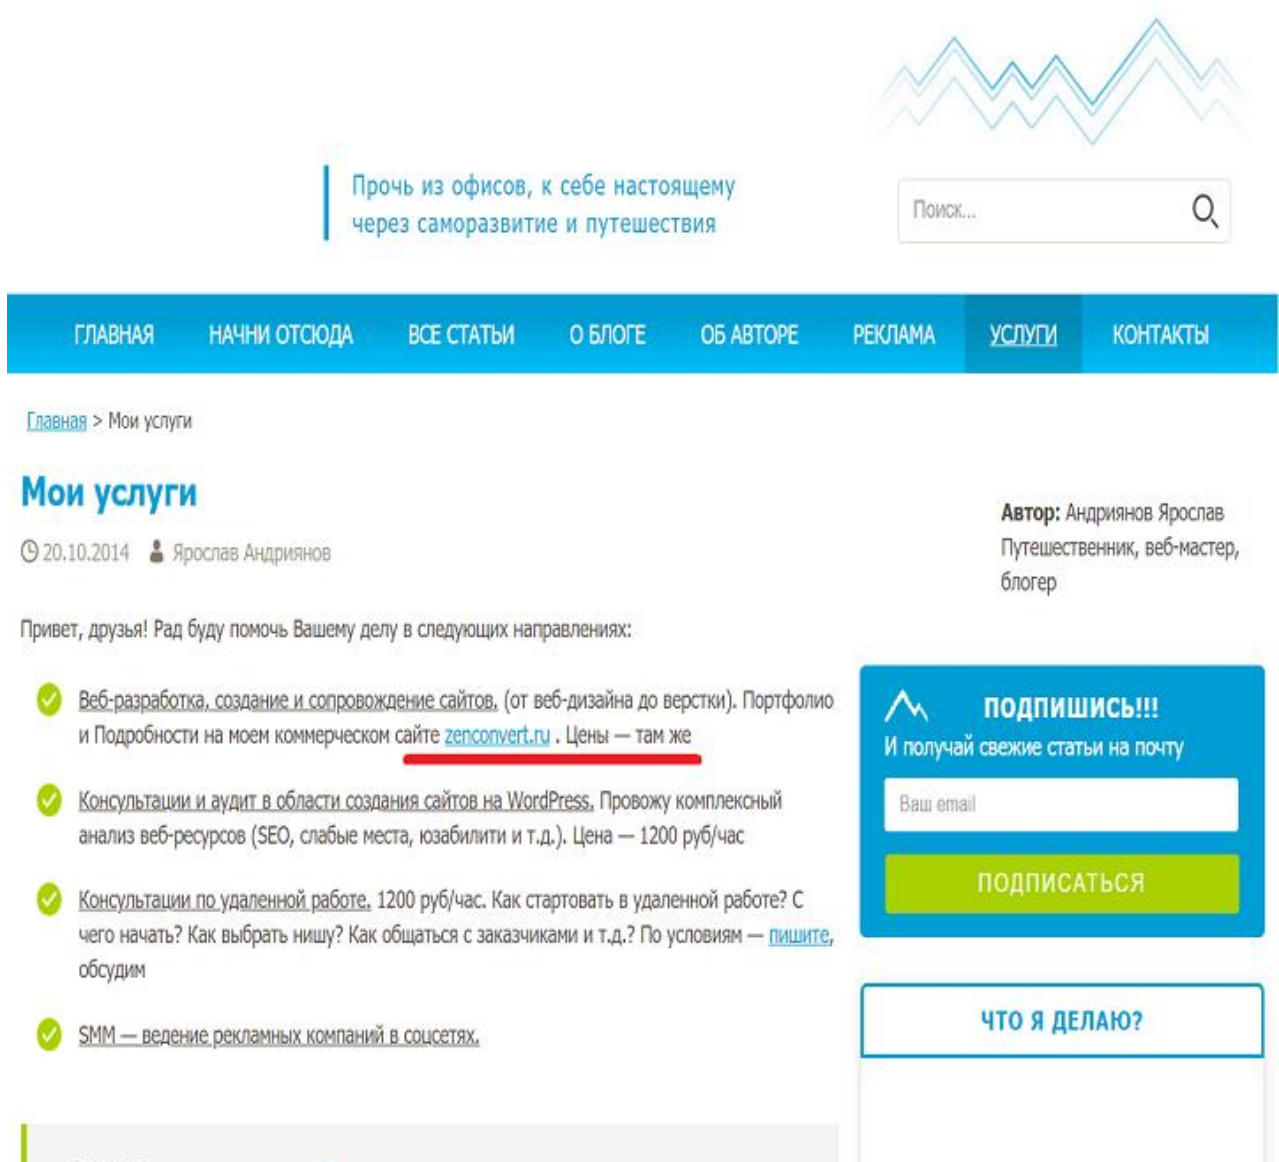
Прочь из офисов, к себе настоящему через саморазвитие и путешествия

Поиск...

ГЛАВНАЯ НАЧНИ ОТСЮДА ВСЕ СТАТЬИ О БЛОГЕ ОБ АВТОРЕ РЕКЛАМА УСЛУГИ КОНТАКТЫ

Главная > Мои услуги

Мои услуги

20.10.2014 Ярослав Андриянов

Автор: Андриянов Ярослав
Путешественник, веб-мастер, блогер

Привет, друзья! Рад буду помочь Вашему делу в следующих направлениях:

Веб-разработка, создание и сопровождение сайтов. (от веб-дизайна до верстки). Портфолио и Подробности на моем коммерческом сайте zenconvert.ru . Цены — там же

Консультации и аудит в области создания сайтов на WordPress. Провожу комплексный анализ веб-ресурсов (SEO, слабые места, юзабилити и т.д.). Цена — 1200 руб/час

Консультации по удаленной работе. 1200 руб/час. Как стартовать в удаленной работе? С чего начать? Как выбрать нишу? Как общаться с заказчиками и т.д.? По условиям — пишите, обсудим

SMM — ведение рекламных компаний в соцсетях.

ПОДПИШИСЬ!!!
И получай свежие статьи на почту

Ваш email

ПОДПИСАТЬСЯ

ЧТО Я ДЕЛАЮ?